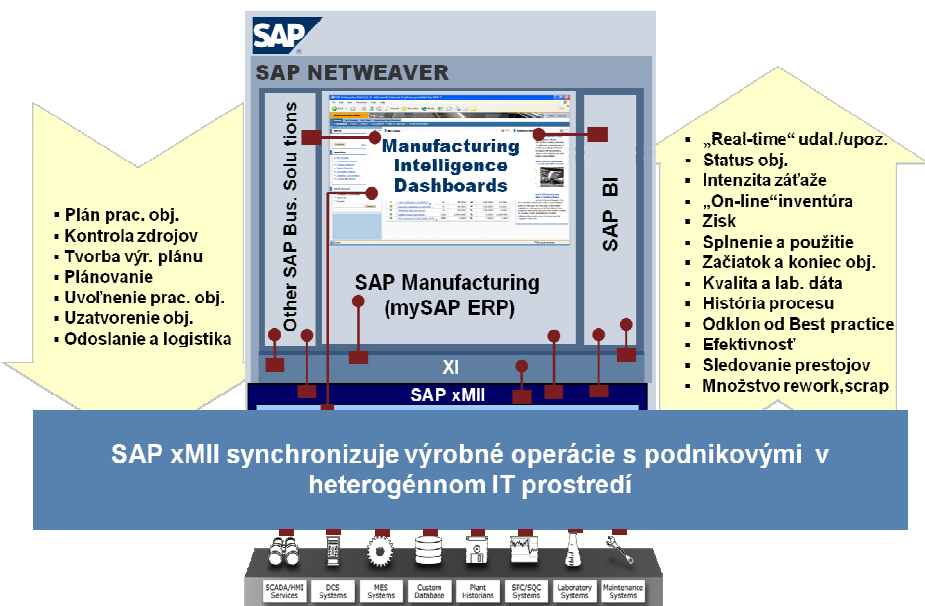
SAP

SAP NETWEAVER

Other SAP Bus. Solutions

Manufacturing Intelligence Dashboards

SAP BI

SAP Manufacturing (mySAP ERP)

XI

SAP xMII

▪ Plán prac. obj.
▪ Kontrola zdrojov
▪ Tvorba výr. plánu
▪ Plánovanie
▪ Uvoľnenie prac. obj.
▪ Uzatvorenie obj.
▪ Odoslanie a logistika

▪ „Real-time“ udal./upoz.
▪ Status obj.
▪ Intenzita záťaže
▪ „On-line“inventúra
▪ Zisk
▪ Splnenie a použitie
▪ Začiatok a koniec obj.
▪ Kvalita a lab. dáta
▪ História procesu
▪ Odklon od Best practice
▪ Efektivnosť
▪ Sledovanie prestojov
▪ Množstvo rework,scrap

SAP xMII synchronizuje výrobné operácie s podnikovými v heterogénnom IT prostredí

| SCADA/HMI Services | DCS Systems | MES Systems | Custom Database | Plant Historians | SFC/SQC Systems | Laboratory Systems | Maintenance Systems |